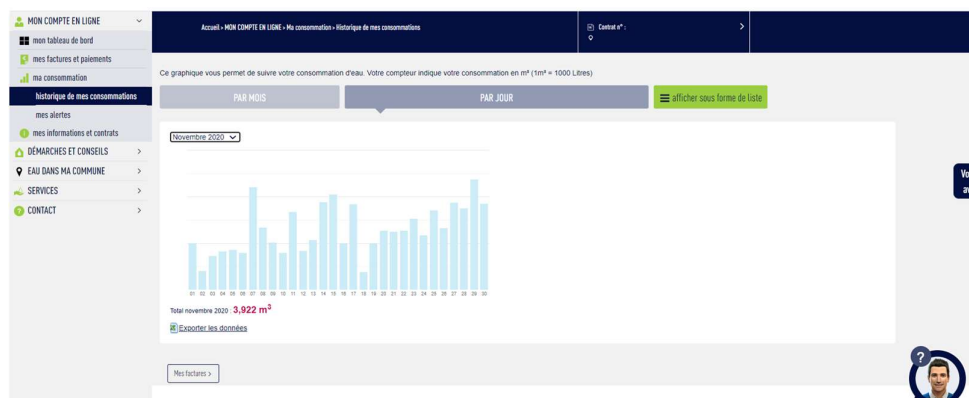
MON COMPTE EN LIGNE
mon tableau de bord
mes factures et paiements
ma consommation
historique de mes consommations
mes alertes
mes informations et contrats
DÉMARCHES ET CONSEILS
EAU DANS MA COMMUNE
SERVICES
CONTACT

Accueil » MON COMPTE EN LIGNE » Ma consommation » Historique de mes consommations

Contrat n° :

Ce graphique vous permet de suivre votre consommation d'eau. Votre compteur indique votre consommation en m³ (1m³ = 1000 Litres)

PAR MOIS
PAR JOUR
afficher sous forme de liste

Novembre 2020

01 02 03 04 05 06 07 08 09 10 11 12 13 14 15 16 17 18 19 20 21 22 23 24 25 26 27 28 29 30

Total novembre 2020 : 3,922 m³

Exporter les données

Mes factures >

Vo
av

?